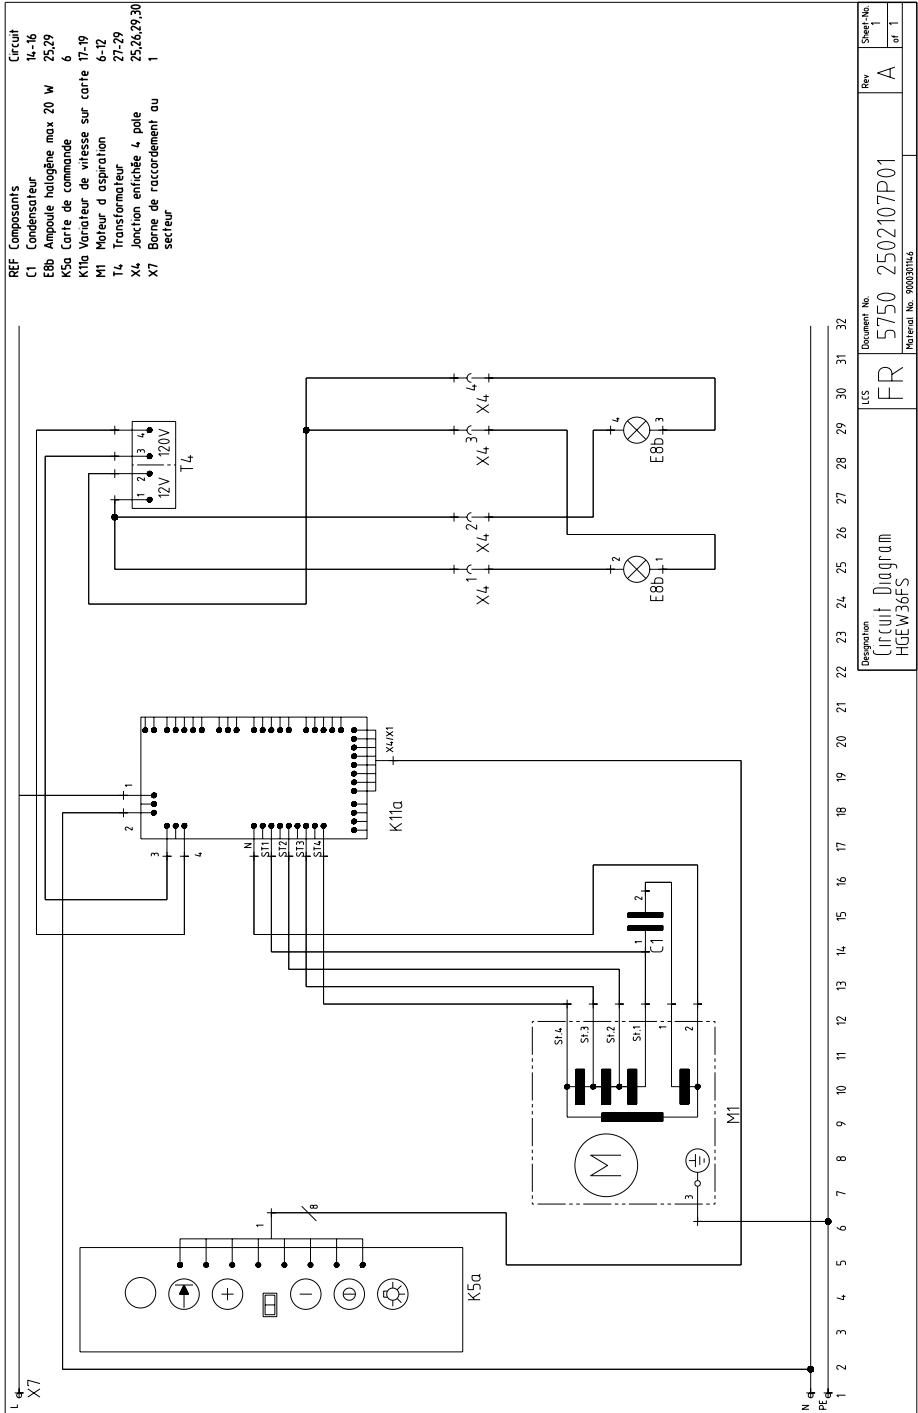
| REF | Composants | Circuit |
|---|---|---|
| C1 | Condensateur | 14-16 |
| E8b | Ampoule halogène max 20 W | 25,29 |
| K5a | Carte de commande | 6 |
| K11a | Variateur de vitesse sur carte | 17-19 |
| M1 | Moteur d aspiration | 6-12 |
| T4 | Transformateur | 27-29 |
| X4 | Jonction enfichée 4 pole | 25,26,29,30 |
| X7 | Borne de raccordement au secteur | 1 |

L X7 N PE

X4 1 X4 2 X4 3 X4 4

E8b 1 2 E8b 3 4

T4 1 2 12V 3 4 120V

K11a X4/X1 1 2 3 4 N ST1 ST2 ST3 ST4

C1 1 2

M1 St.4 St.3 St.2 St.1 1 2 3

K5a 1 8

1 2 3 4 5 6 7 8 9 10 11 12 13 14 15 16 17 18 19 20 21 22 23 24 25 26 27 28 29 30 31 32

| Designation | LCS | Document No. | Rev | Sheet-No. |
|---|---|---|---|---|
| Circuit Diagram HGEW36FS | FR | 5750 2502107P01 | A | 1 of 1 |

Material No. 9000301146